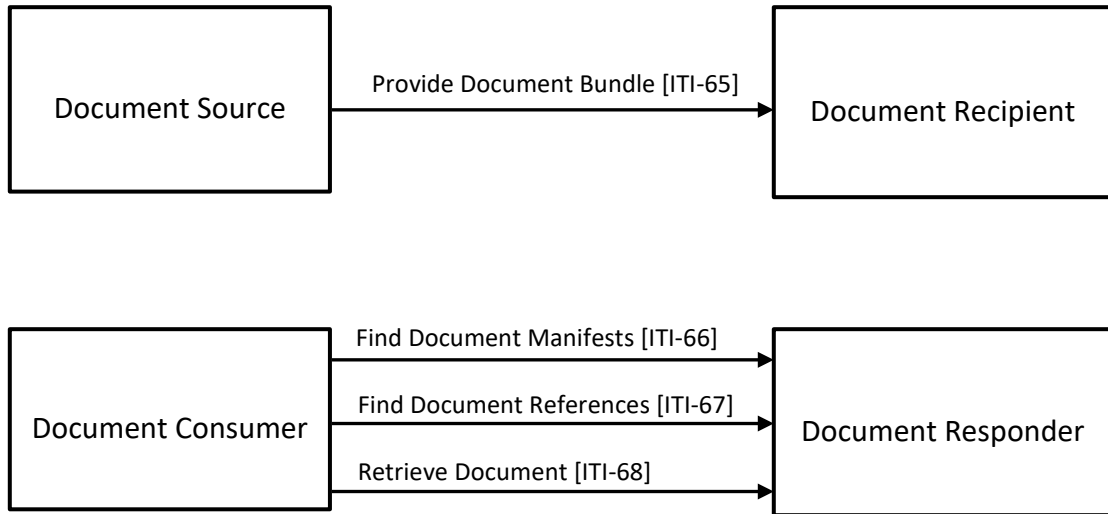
Document Source

Provide Document Bundle [ITI-65]

Document Recipient

Document Consumer

Find Document Manifests [ITI-66]

Find Document References [ITI-67]

Retrieve Document [ITI-68]

Document Responder